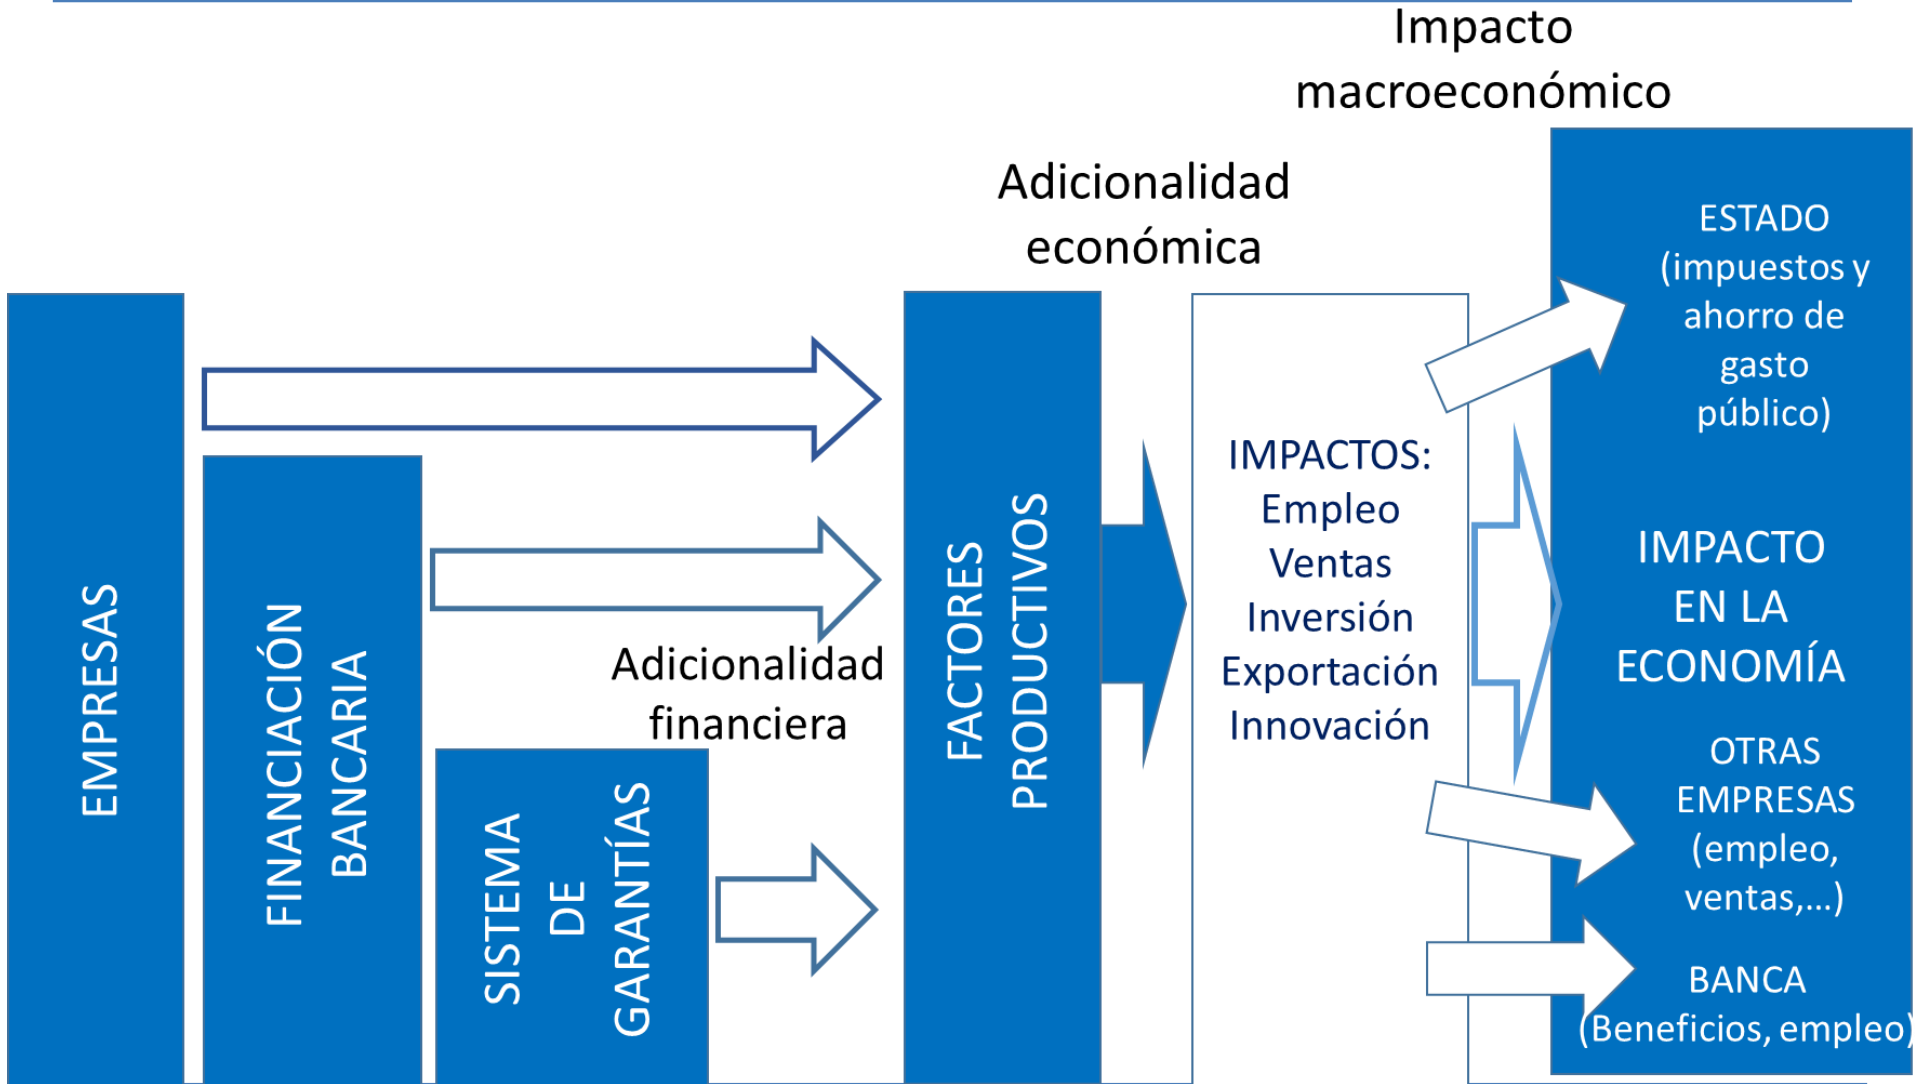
Impacto macroeconómico

Adicionalidad económica

EMPRESAS

FINANCIACIÓN BANCARIA

SISTEMA DE GARANTÍAS

Adicionalidad financiera

FACTORES PRODUCTIVOS

IMPACTOS:
Empleo
Ventas
Inversión
Exportación
Innovación

ESTADO (impuestos y ahorro de gasto público)

IMPACTO EN LA ECONOMÍA

OTRAS EMPRESAS (empleo, ventas,...)

BANCA (Beneficios, empleo)